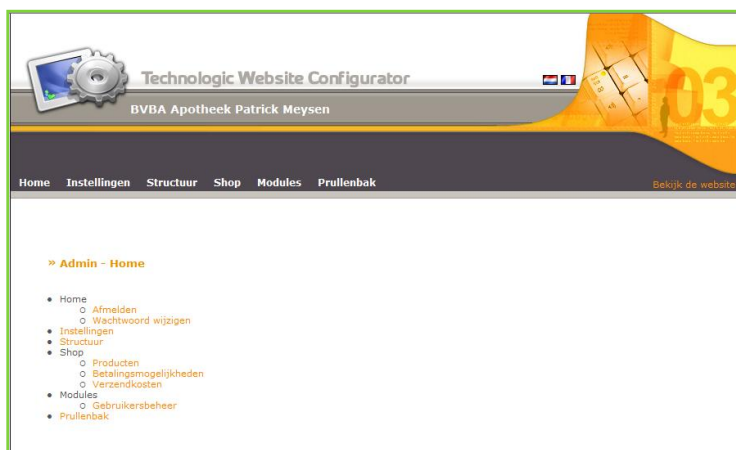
Technologic Website Configurator

BVBA Apotheek Patrick Meysen

Home Instellingen Structuur Shop Modules Prullenbak

Bekijk de website

» Admin - Home

- Home
  - Afmelden
  - Wachtwoord wijzigen
- Instellingen
- Structuur
- Shop
  - Producten
  - Betalingsmogelijkheden
  - Verzendkosten
- Modules
  - Gebruikersbeheer
- Prullenbak